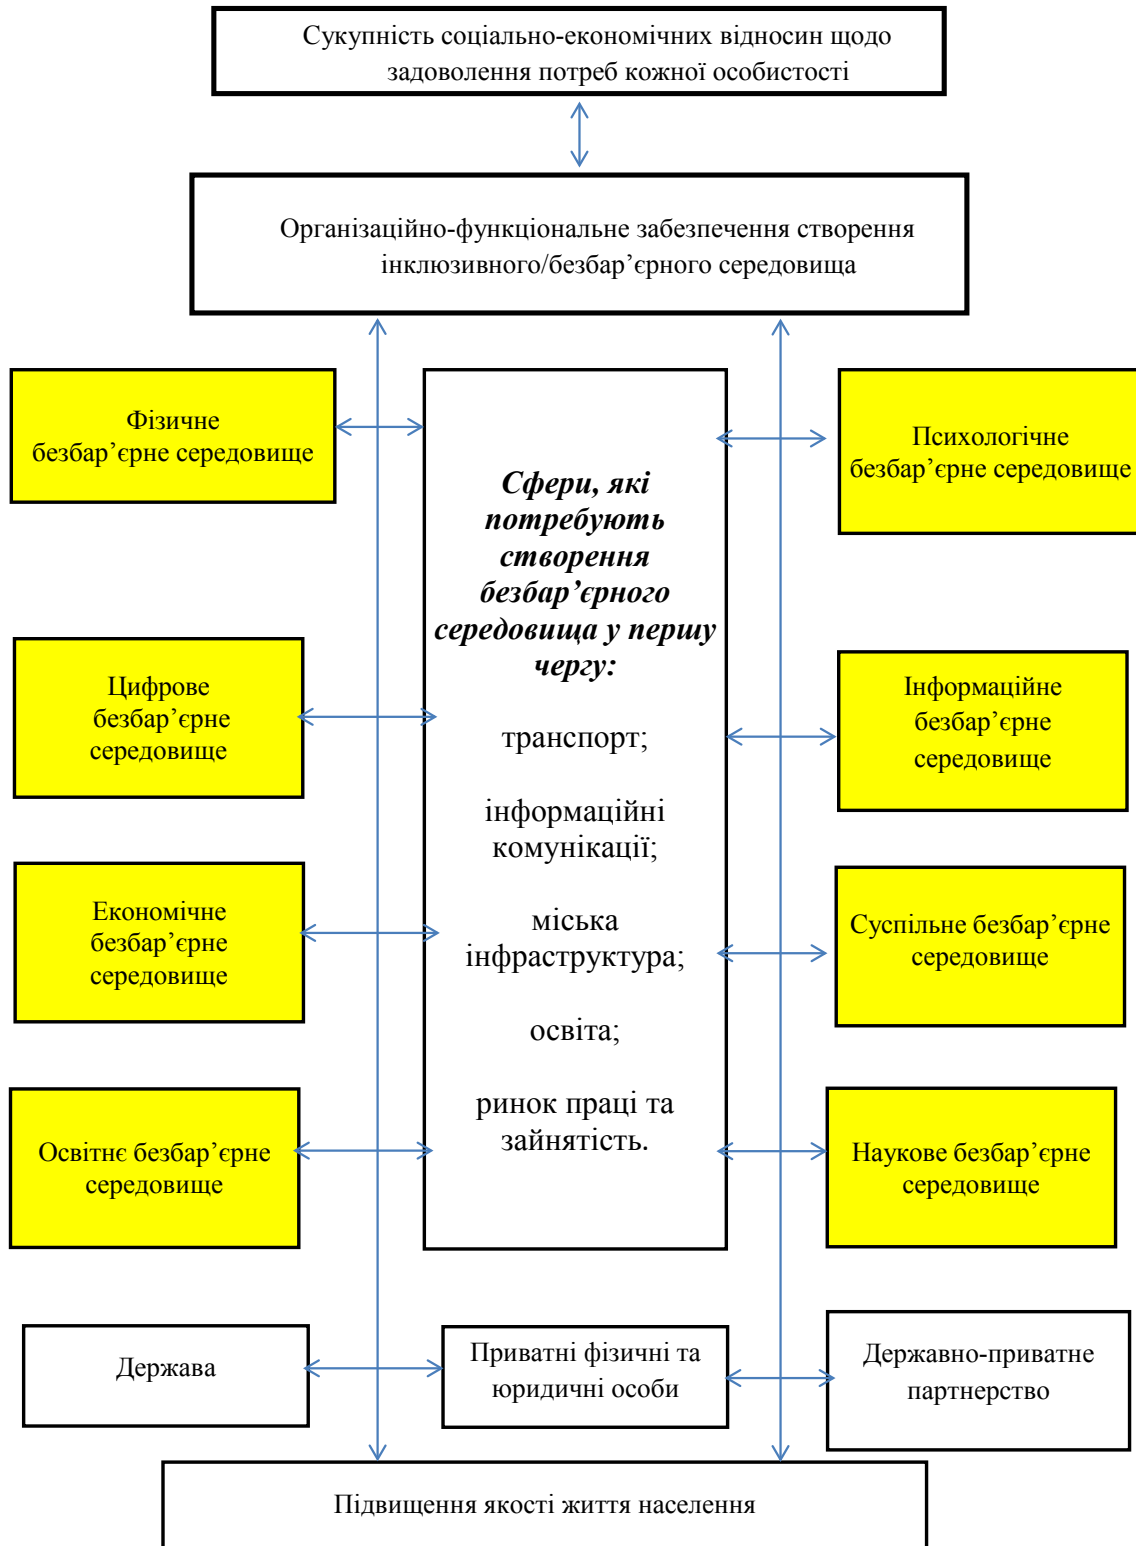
Сукупність соціально-економічних відносин щодо задоволення потреб кожної особистості

Організаційно-функціональне забезпечення створення інклюзивного/безбар’єрного середовища

Фізичне безбар’єрне середовище

Психологічне безбар’єрне середовище

***Сфери, які потребують створення безбар’єрного середовища у першу чергу:***

транспорт;

інформаційні комунікації;

міська інфраструктура;

освіта;

ринок праці та зайнятість.

Цифрове безбар’єрне середовище

Інформаційне безбар’єрне середовище

Економічне безбар’єрне середовище

Суспільне безбар’єрне середовище

Освітнє безбар’єрне середовище

Наукове безбар’єрне середовище

Держава

Приватні фізичні та юридичні особи

Державно-приватне партнерство

Підвищення якості життя населення